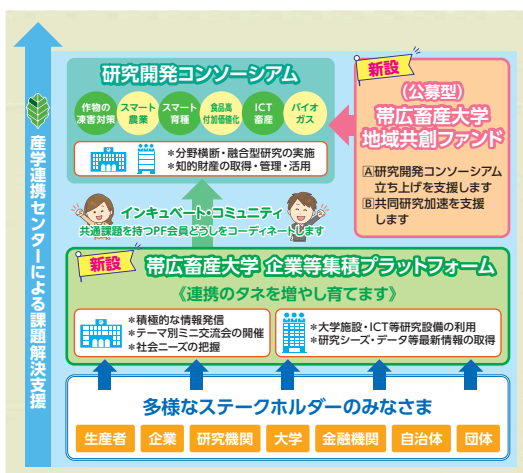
産学連携センターによる課題解決支援

研究開発コンソーシアム

作物の凍害対策

スマート農業

スマート育種

食品高付加価値化

ICT畜産

バイオガス

*分野横断・融合型研究の実施
*知的財産の取得・管理・活用

新設

（公募型）
帯広畜産大学
地域共創ファンド

A研究開発コンソーシアム立ち上げを支援します
B共同研究加速を支援します

インキュベート・コミュニティ
共通課題を持つPF会員どうしをコーディネートします

新設

帯広畜産大学 企業等集積プラットフォーム
《連携のタネを増やし育てます》

*積極的な情報発信
*テーマ別ミニ交流会の開催
*社会ニーズの把握

*大学施設・ICT等研究設備の利用
*研究シーズ・データ等最新情報の取得

多様なステークホルダーのみなさま

生産者
企業
研究機関
大学
金融機関
自治体
団体